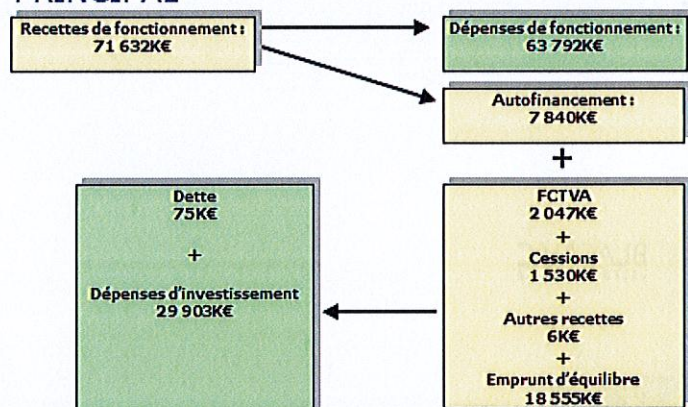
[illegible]

Recettes de fonctionnement :
71 632K€

Dépenses de fonctionnement :
63 792K€

Autofinancement :
7 840K€

+

Dette
75K€

+

Dépenses d'investissement
29 903K€

FCTVA
2 047K€

+

Cessions
1 530K€

+

Autres recettes
6K€

+

Emprunt d'équilibre
18 555K€